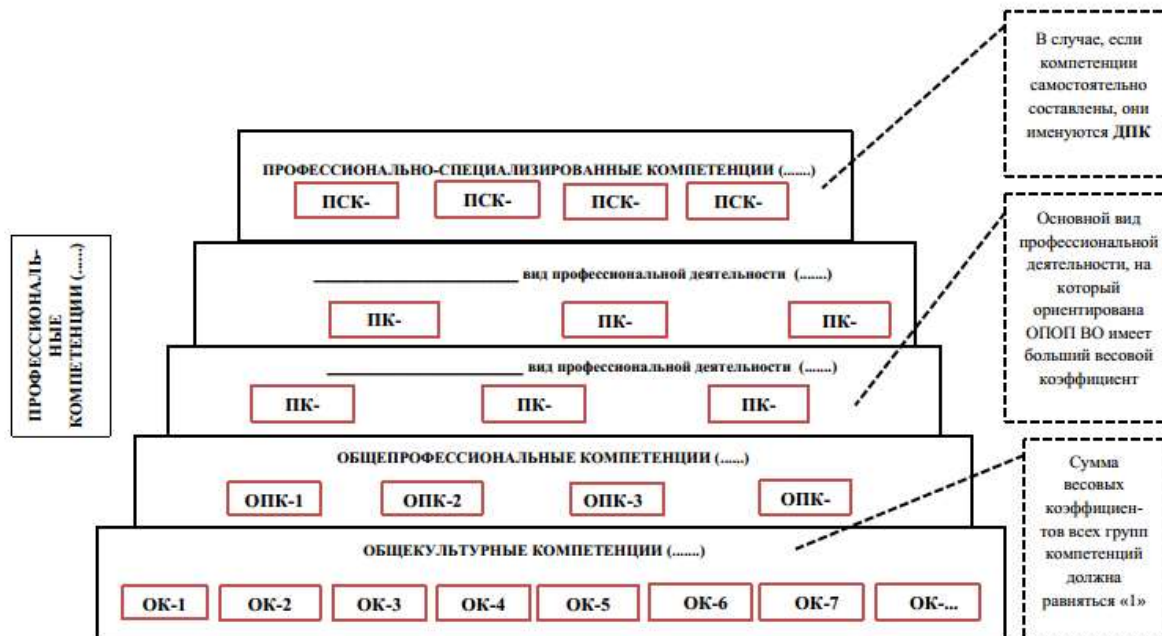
ПРОФЕССИОНАЛЬНЫЕ КОМПЕТЕНЦИИ (.......)

ПРОФЕССИОНАЛЬНО-СПЕЦИАЛИЗИРОВАННЫЕ КОМПЕТЕНЦИИ (.......)

ПСК- ПСК- ПСК- ПСК-

______________________ вид профессиональной деятельности (.......)

ПК- ПК- ПК-

______________________ вид профессиональной деятельности (.......)

ПК- ПК- ПК-

ОБЩЕПРОФЕССИОНАЛЬНЫЕ КОМПЕТЕНЦИИ (.......)

ОПК-1 ОПК-2 ОПК-3 ОПК-

ОБЩЕКУЛЬТУРНЫЕ КОМПЕТЕНЦИИ (.......)

ОК-1 ОК-2 ОК-3 ОК-4 ОК-5 ОК-6 ОК-7 ОК-...

В случае, если компетенции самостоятельно составлены, они именуются ДПК

Основной вид профессиональной деятельности, на который ориентирована ОПОП ВО имеет больший весовой коэффициент

Сумма весовых коэффициентов всех групп компетенций должна равняться «1»